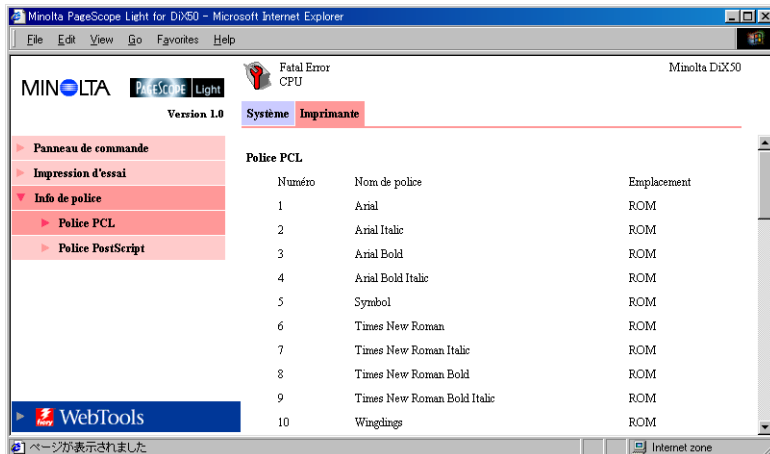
Minolta PageScope Light for DiX50 - Microsoft Internet Explorer

File Edit View Go Favorites Help

MINOLTA PAGESCOPE Light

Version 1.0

Fatal Error
CPU

Minolta DiX50

Système Imprimante

Panneau de commande

Impression d'essai

Info de police

Police PCL

Police PostScript

Police PCL

| Numéro | Nom de police | Emplacement |
|---|---|---|
| 1 | Arial | ROM |
| 2 | Arial Italic | ROM |
| 3 | Arial Bold | ROM |
| 4 | Arial Bold Italic | ROM |
| 5 | Symbol | ROM |
| 6 | Times New Roman | ROM |
| 7 | Times New Roman Italic | ROM |
| 8 | Times New Roman Bold | ROM |
| 9 | Times New Roman Bold Italic | ROM |
| 10 | Wingdings | ROM |

fiery WebTools

ページが表示されました

Internet zone